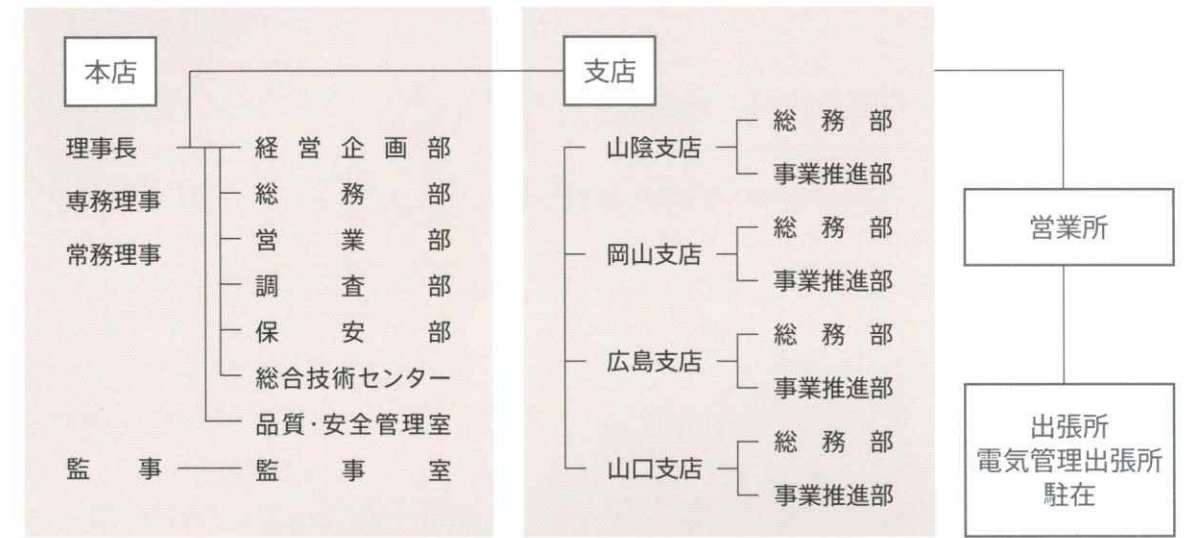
本店

理事長
専務理事
常務理事

経営企画部
総務部
営業部
調査部
保安部
総合技術センター
品質·安全管理室

監事　監事室

支店

山陰支店
総務部
事業推進部

岡山支店
総務部
事業推進部

広島支店
総務部
事業推進部

山口支店
総務部
事業推進部

営業所

出張所
電気管理出張所
駐在